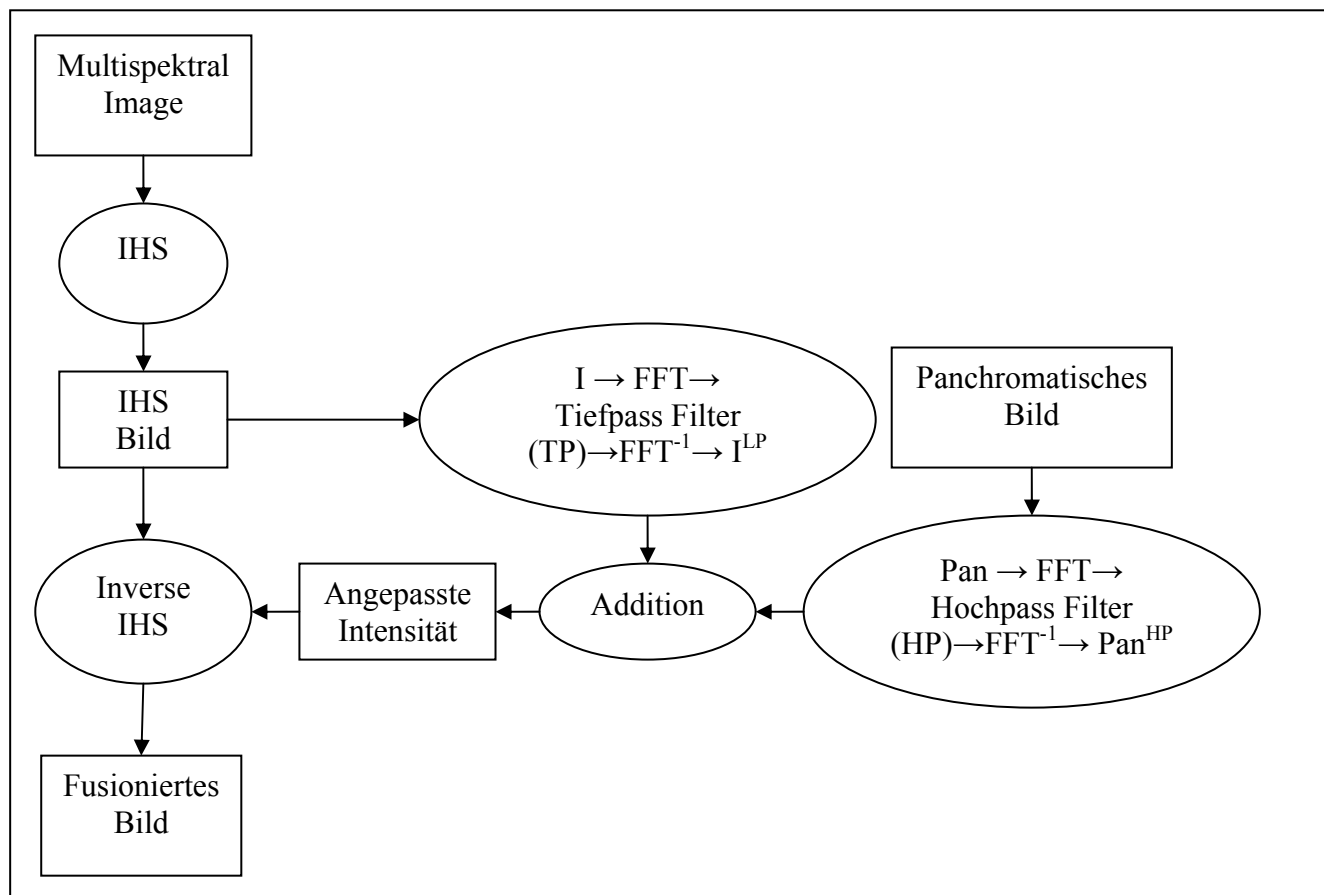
Multispektral Image

IHS

IHS Bild

I → FFT→ Tiefpass Filter (TP)→$FFT^{-1}$→ $I^{LP}$

Panchromatisches Bild

Inverse IHS

Angepasste Intensität

Addition

Pan → FFT→ Hochpass Filter (HP)→$FFT^{-1}$→ $Pan^{HP}$

Fusioniertes Bild